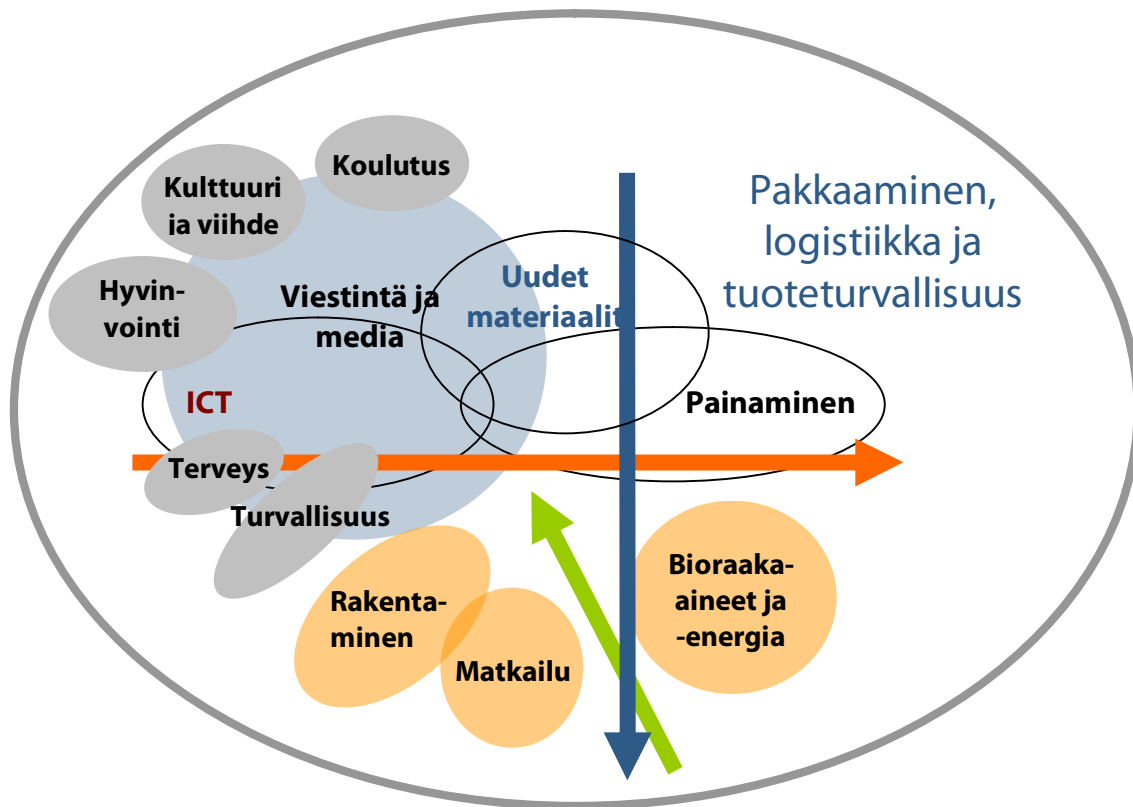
Koulutus

Kulttuuri ja viihde

Pakkaaminen, logistiikka ja tuoteturvallisuus

Hyvinvointi

Viestintä ja media

Uudet materiaalit

ICT

Painaminen

Terveys

Turvallisuus

Rakentaminen

Matkailu

Bioraaka-aineet ja -energia